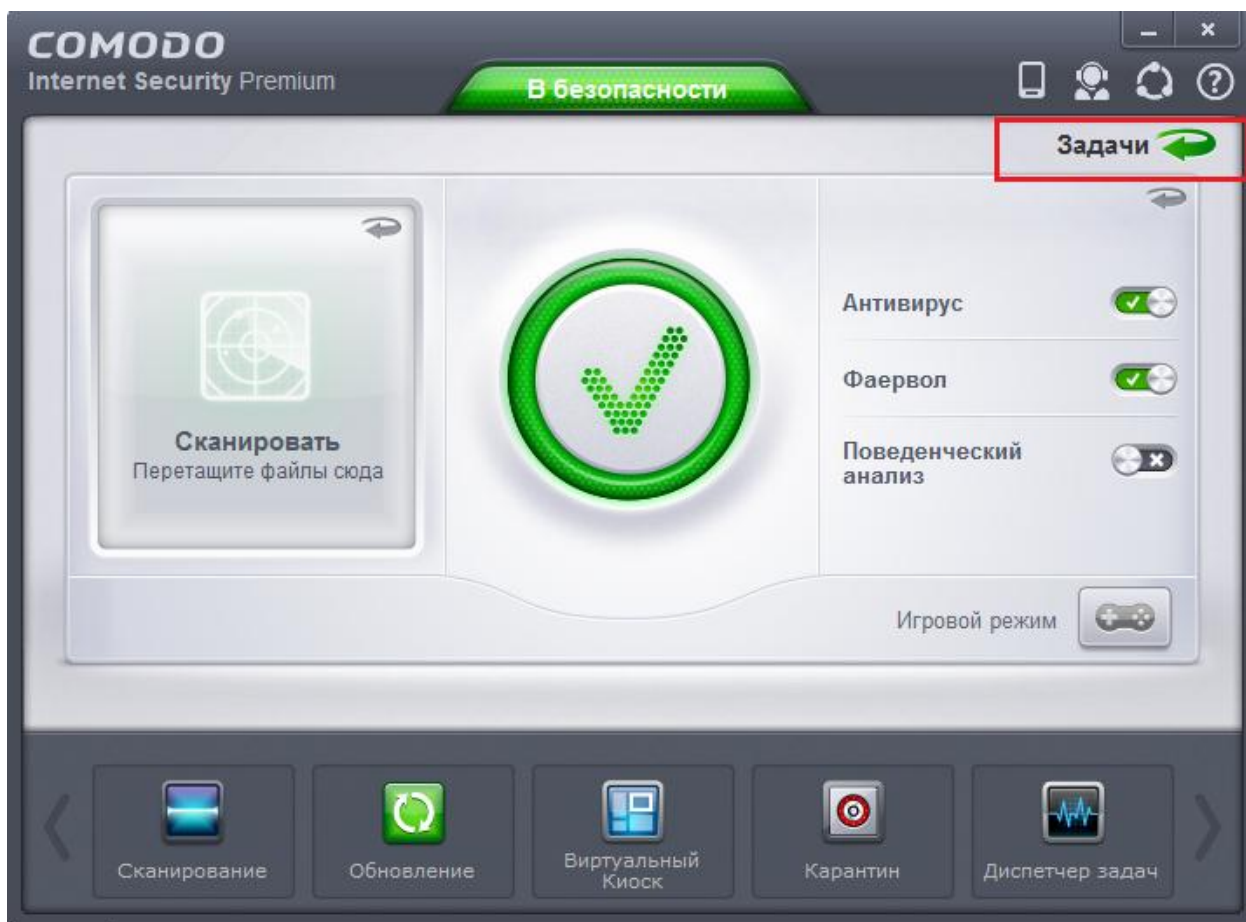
COMODO
Internet Security Premium

В безопасности

Задачи

Сканировать
Перетащите файлы сюда

Антивирус

Фаервол

Поведенческий анализ

Игровой режим

Сканирование

Обновление

Виртуальный Киоск

Карантин

Диспетчер задач